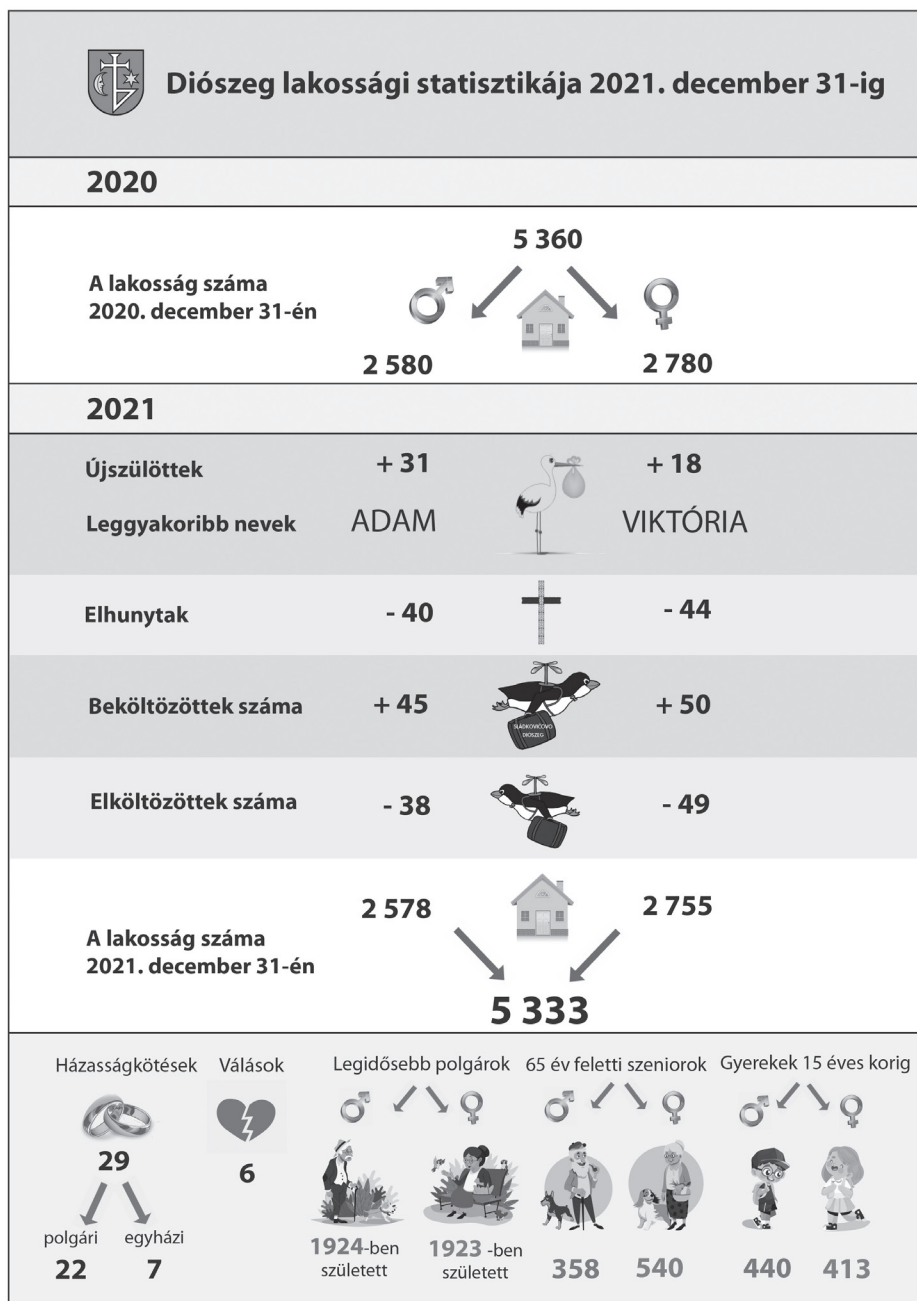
Diószeg lakossági statisztikája 2021. december 31-ig

2020

A lakosság száma 2020. december 31-én

5 360

2 580

2 780

2021

Újszülöttek + 31 + 18

Leggyakoribb nevek ADAM VIKTÓRIA

Elhunytak - 40 - 44

Beköltözöttek száma + 45 + 50

SLÁDKOVIČOVO DIÓSZEG

Elköltözöttek száma - 38 - 49

A lakosság száma 2021. december 31-én

2 578

2 755

5 333

Házasságkötések

29

polgári 22

egyházi 7

Válások

6

Legidősebb polgárok

1924-ben született

1923 -ben született

65 év feletti szeniorok

358

540

Gyerekek 15 éves korig

440

413